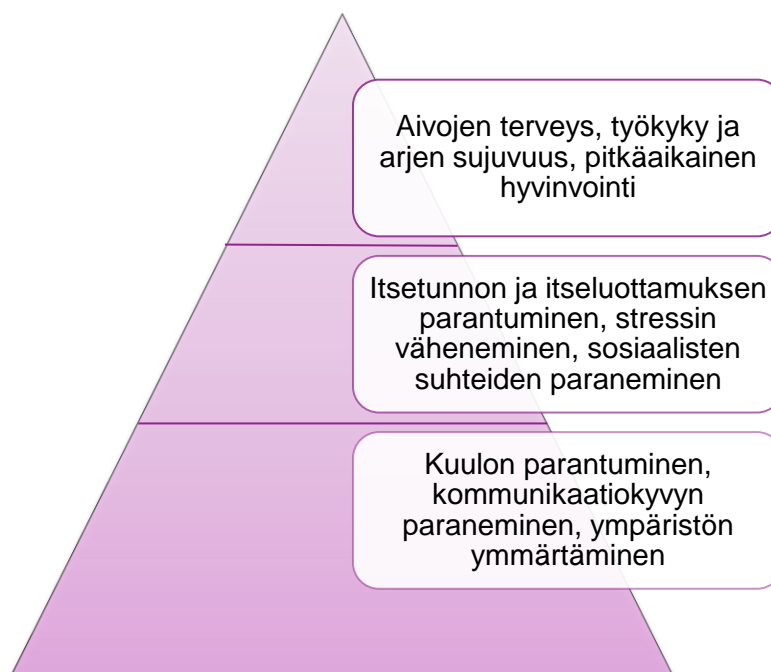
Aivojen terveys, työkyky ja arjen sujuvuus, pitkäaikainen hyvinvointi

Itsetunnon ja itseluottamuksen parantuminen, stressin väheneminen, sosiaalisten suhteiden paraneminen

Kuulon parantuminen, kommunikaatiokyvyn paraneminen, ympäristön ymmärtäminen